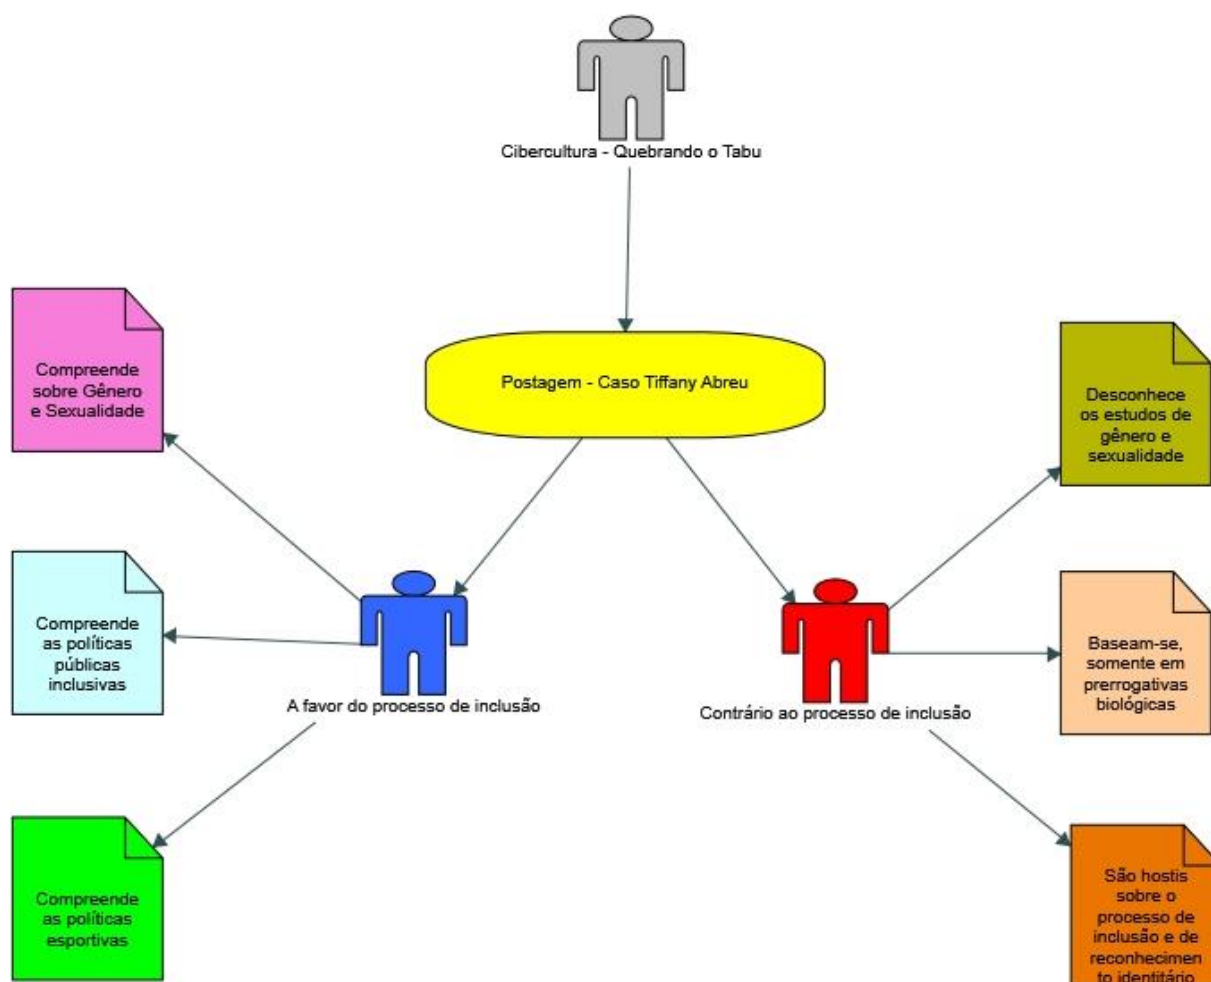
Cibercultura - Quebrando o Tabu

Postagem - Caso Tiffany Abreu

Compreende sobre Gênero e Sexualidade

Compreende as políticas públicas inclusivas

A favor do processo de inclusão

Compreende as políticas esportivas

Desconhece os estudos de gênero e sexualidade

Baseam-se, somente em prerrogativas biológicas

Contrário ao processo de inclusão

São hostis sobre o processo de inclusão e de reconhecimento identitário